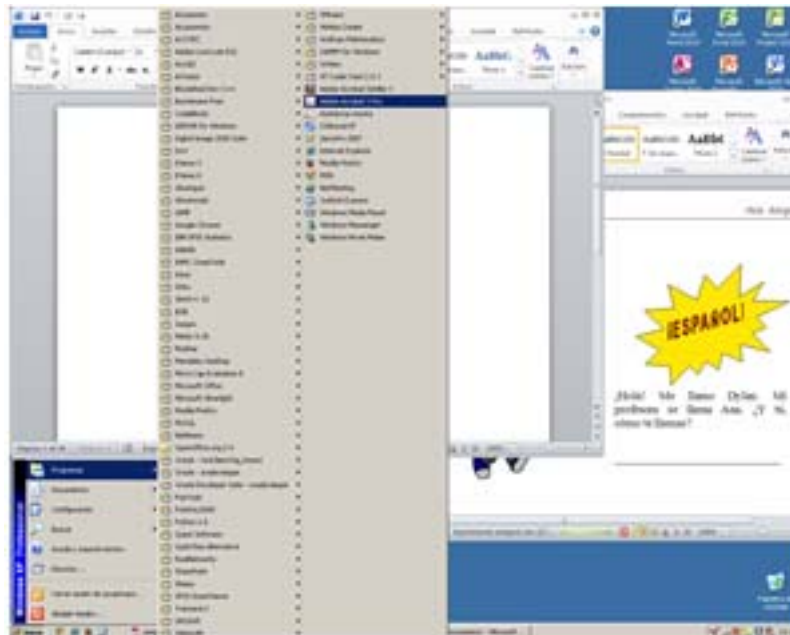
AaBbC

AaBbC

¡ESPAÑOL!

¡Hola! Me llamo Dylan. Mi profesora se llama Ana. ¿Y tú, cómo te llamas?

Programas

Documentos

Configuración

Buscar

Ayuda y soporte técnico

Ejecutar...

Cerrar sesión de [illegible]

Apagar equipo...

Windows XP Professional

Inicio